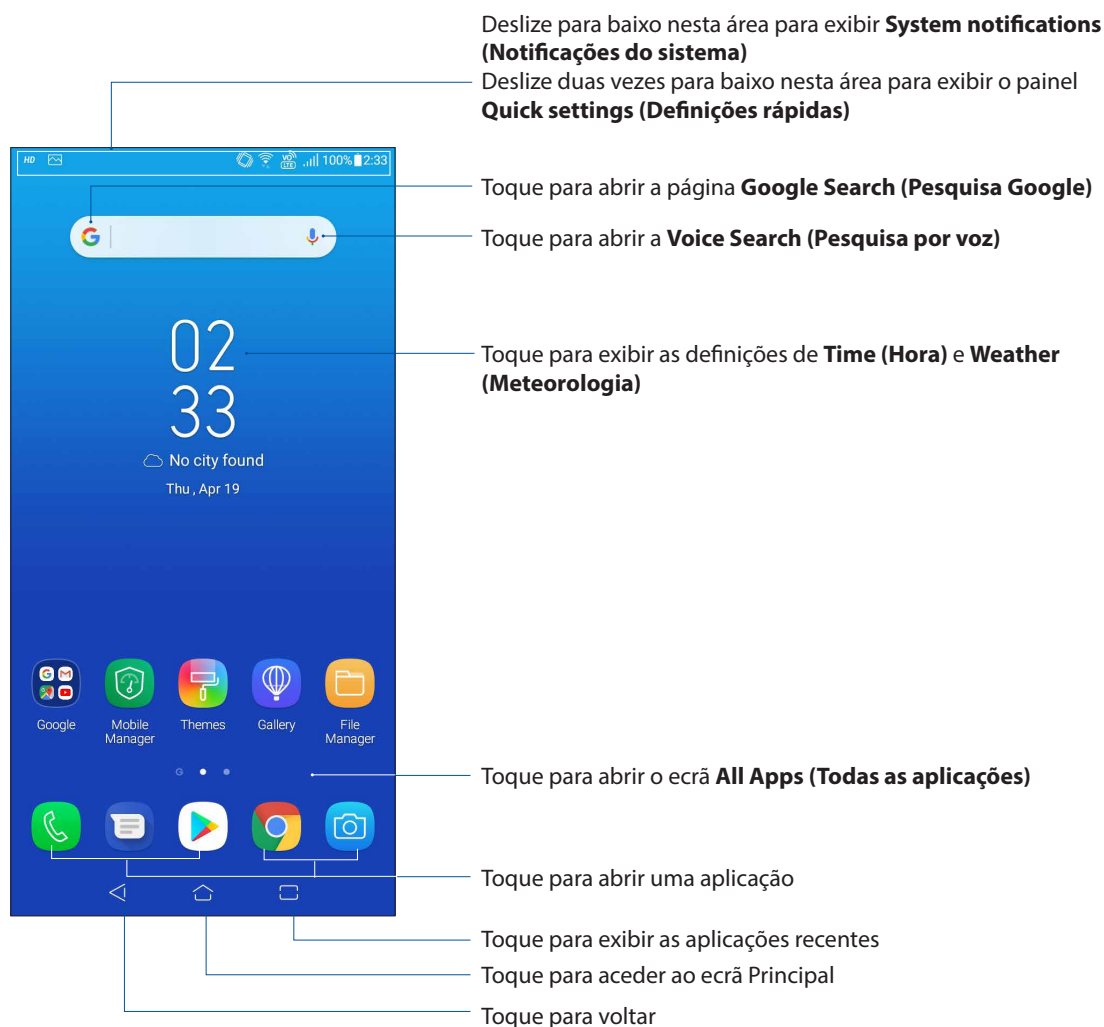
Deslize para baixo nesta área para exibir **System notifications (Notificações do sistema)**
Deslize duas vezes para baixo nesta área para exibir o painel **Quick settings (Definições rápidas)**

HD 100% 2:33

Toque para abrir a página **Google Search (Pesquisa Google)**

Toque para abrir a **Voice Search (Pesquisa por voz)**

02
33
No city found
Thu , Apr 19

Toque para exibir as definições de **Time (Hora)** e **Weather (Meteorologia)**

Google
Mobile Manager
Themes
Gallery
File Manager

Toque para abrir o ecrã **All Apps (Todas as aplicações)**

Toque para abrir uma aplicação

Toque para exibir as aplicações recentes

Toque para aceder ao ecrã Principal

Toque para voltar